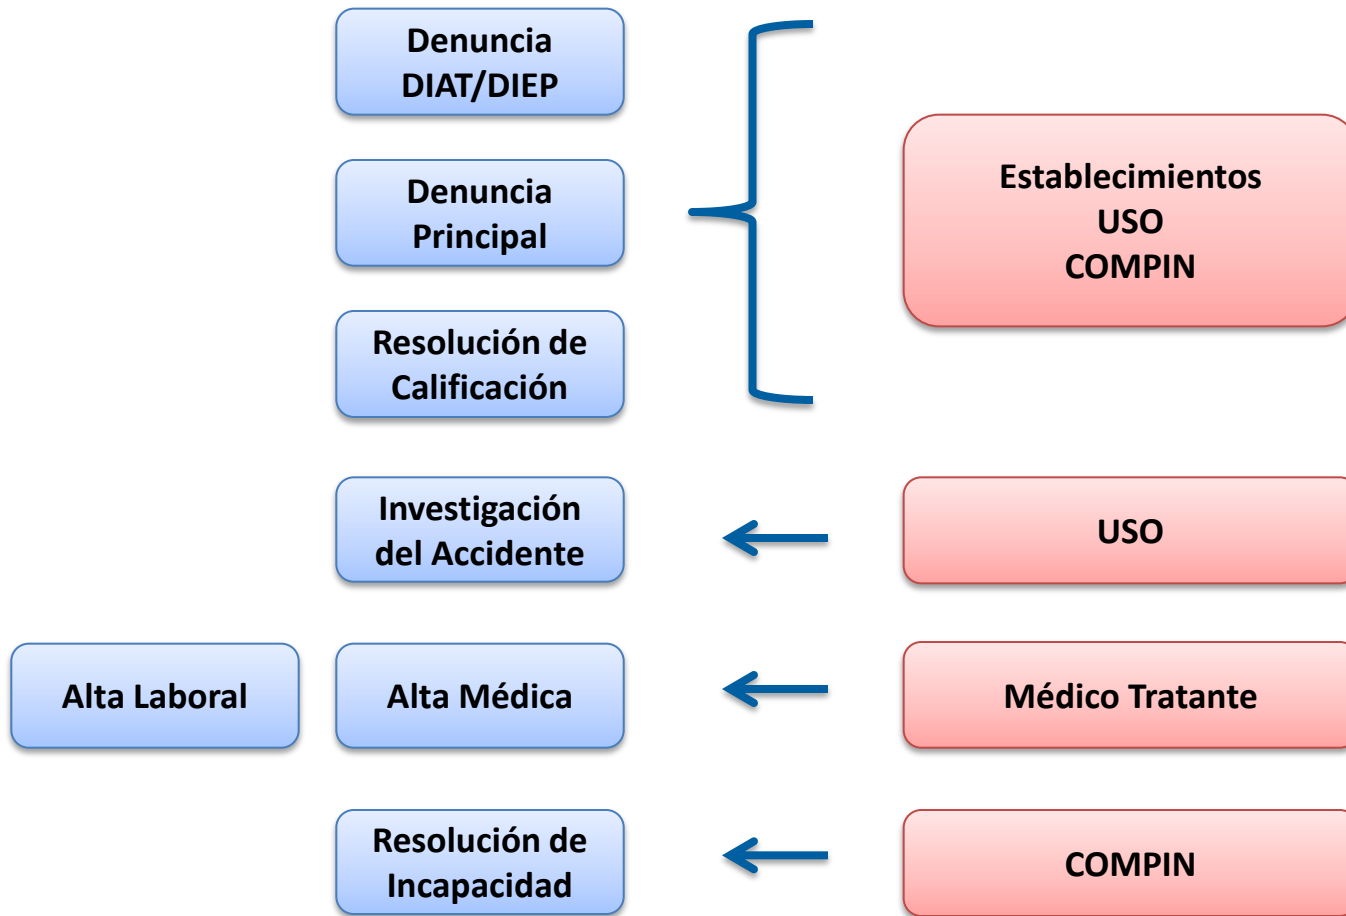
Denuncia DIAT/DIEP

Denuncia Principal

Resolución de Calificación

Establecimientos
USO
COMPIN

Investigación del Accidente

USO

Alta Laboral

Alta Médica

Médico Tratante

Resolución de Incapacidad

COMPIN